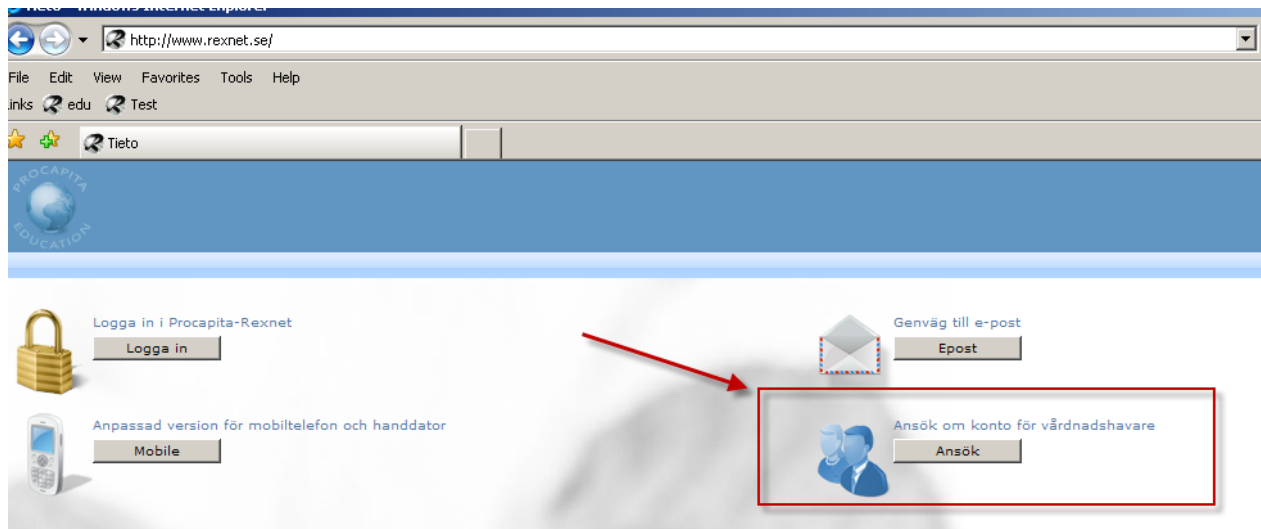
Tieto - Windows Internet Explorer

http://www.rexnet.se/

File Edit View Favorites Tools Help

inks edu Test

Tieto

PROCAPITA EDUCATION

Logga in i Procapita-Rexnet

Logga in

Genväg till e-post

Epost

Anpassad version för mobiltelefon och handdator

Mobile

Ansök om konto för vårdnadshavare

Ansök